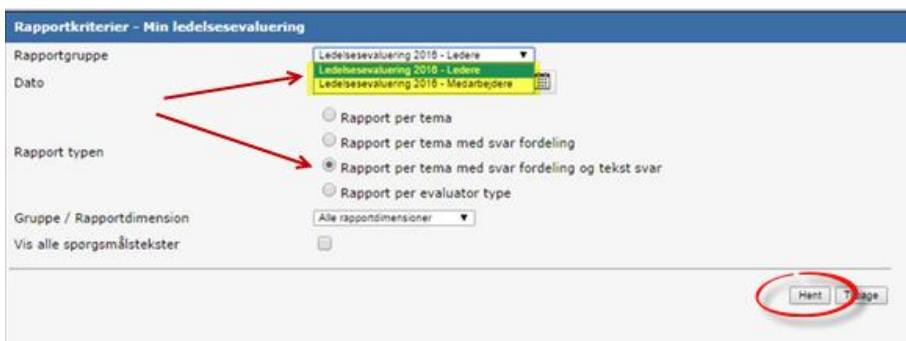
Rapportkriterier - Min ledelsesevaluering

Rapportgruppe
Ledelsesevaluering 2016 - Ledere
Ledelsesevaluering 2016 - Ledere
Ledelsesevaluering 2016 - Medarbejdere

Dato

Rapport typen
Rapport per tema
Rapport per tema med svar fordeling
Rapport per tema med svar fordeling og tekst svar
Rapport per evaluator type

Gruppe / Rapportdimension
Alle rapportdimensioner

Vis alle spørgsmålstekster

Hent
T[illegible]age